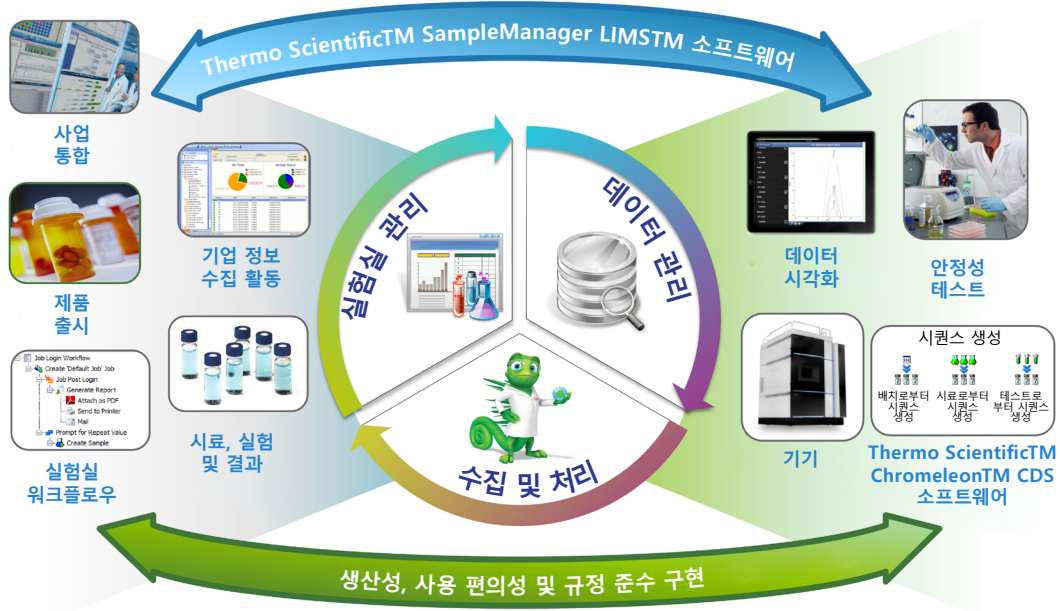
Thermo ScientificTM SampleManager LIMSTM 소프트웨어

사업 통합

제품 출시

Job Login Workflow
Create 'Default Job' Job
Job Post Login
Generate Report
Attach as PDF
Send to Printer
Mail
Prompt for Repeat Value
Create Sample

실험실 워크플로우

기업 정보 수집 활동

시료, 실험 및 결과

실험실 관리

데이터 관리

수집 및 처리

데이터 시각화

안정성 테스트

기기

시퀀스 생성

배치로부터 시퀀스 생성

시료로부터 시퀀스 생성

테스트로부터 시퀀스 생성

Thermo ScientificTM ChromeleonTM CDS 소프트웨어

생산성, 사용 편의성 및 규정 준수 구현